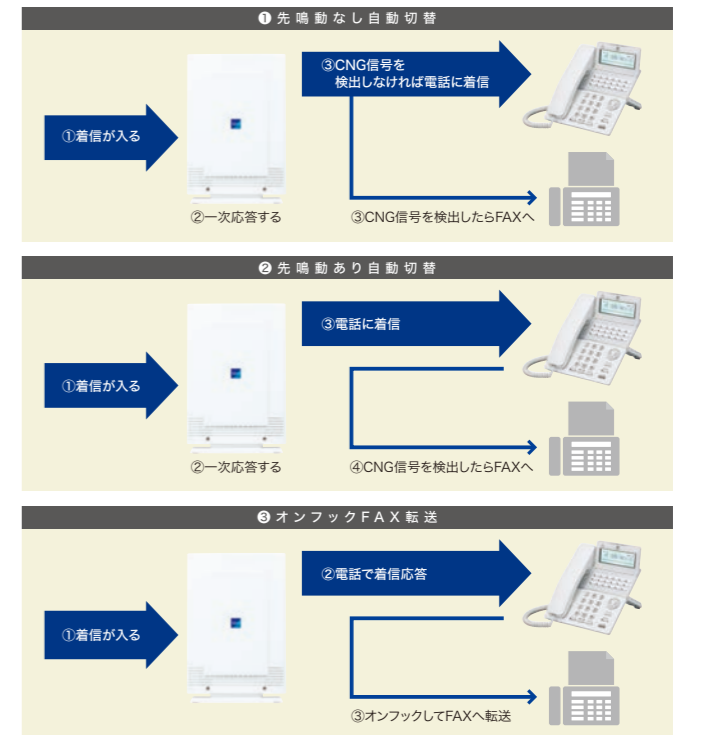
❶ 先鳴動なし自動切替

①着信が入る

②一次応答する

③CNG信号を検出しなければ電話に着信

③CNG信号を検出したらFAXへ

❷ 先鳴動あり自動切替

①着信が入る

②一次応答する

③電話に着信

④CNG信号を検出したらFAXへ

❸ オンフックFAX転送

①着信が入る

②電話で着信応答

③オンフックしてFAXへ転送